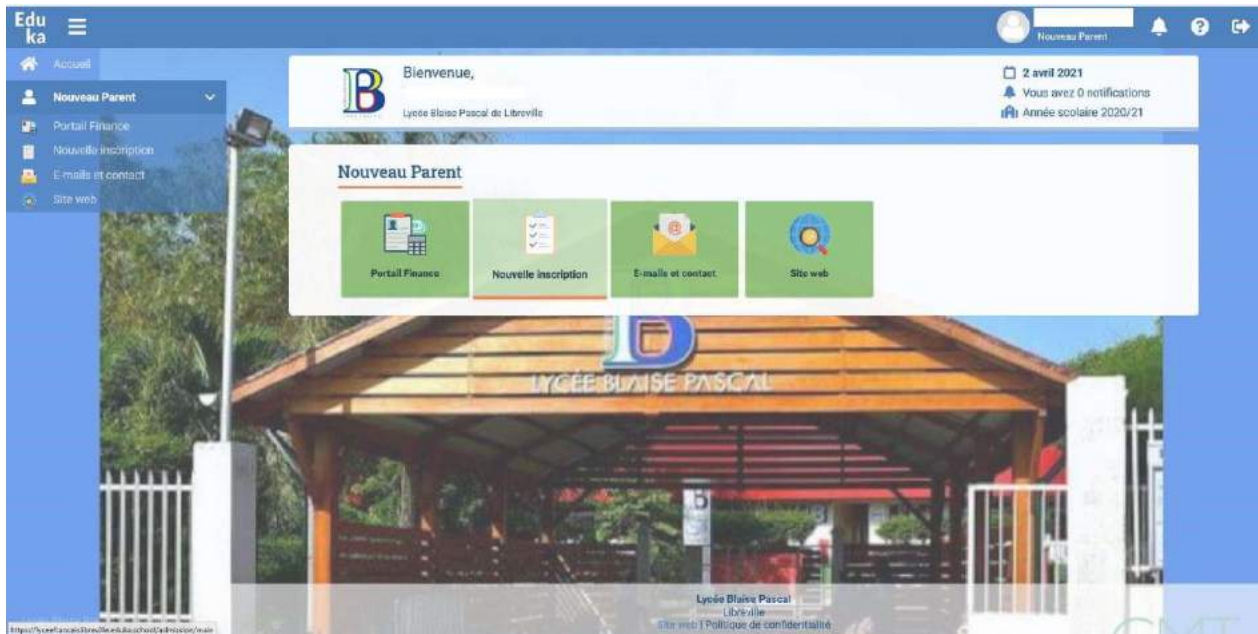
Edu ka

Nouveau Parent

Accueil

Nouveau Parent

Portail Finance

Nouvelle inscription

E-mails et contact

Site web

Bienvenue,

Lycée Blaise Pascal de Libreville

2 avril 2021

Vous avez 0 notifications

Année scolaire 2020/21

Nouveau Parent

Portail Finance

Nouvelle inscription

E-mails et contact

Site web

LYCÉE BLAISE PASCAL

Lycée Blaise Pascal
Libreville
Site web | Politique de confidentialité

https://lyceeblaisepascallibreville.eduka.school/admission/main